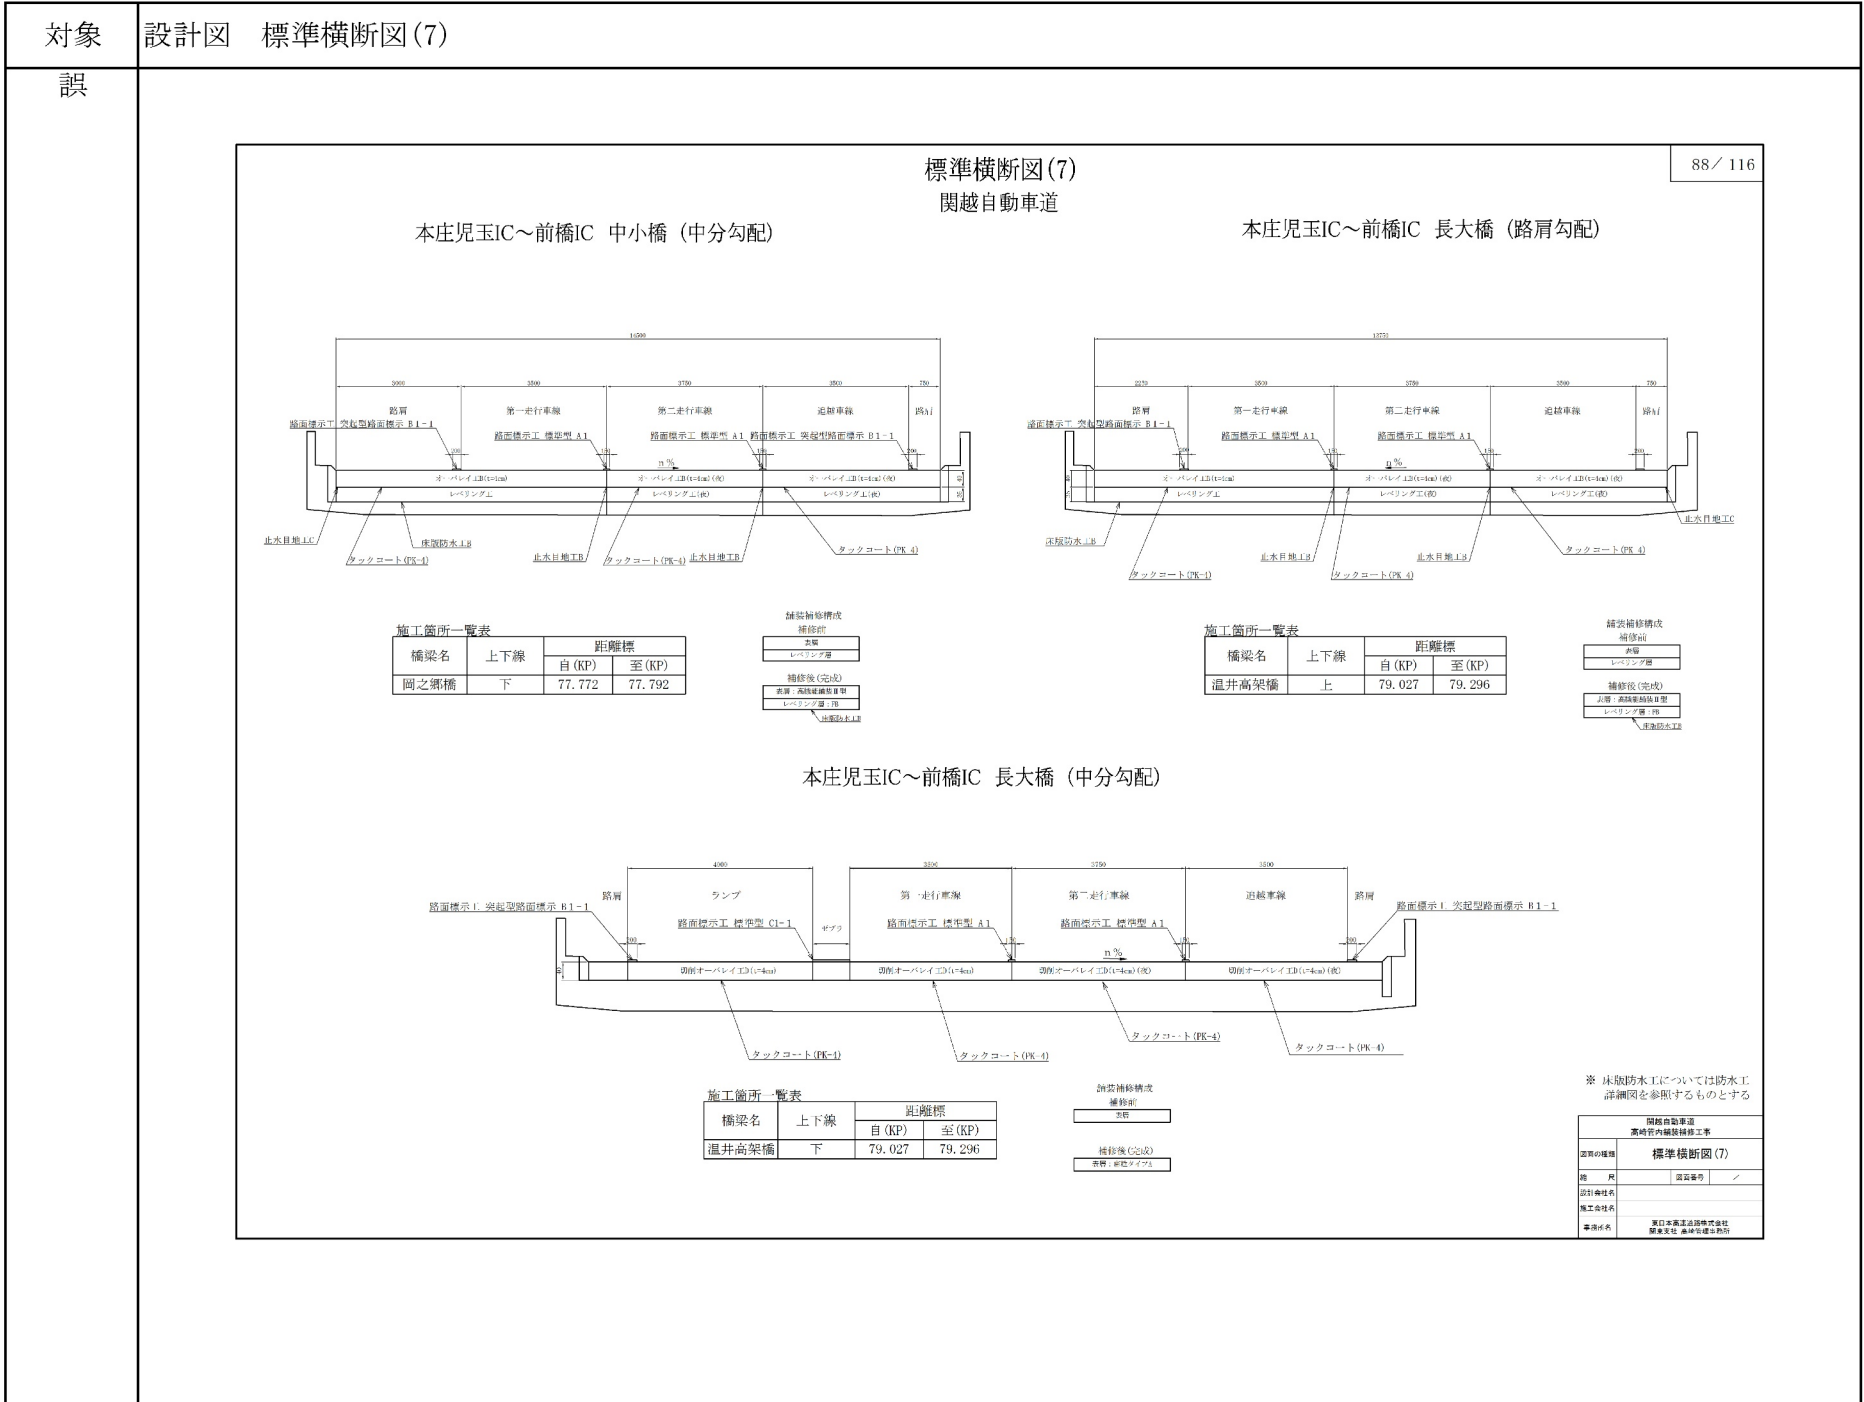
対象　設計図　標準横断図(7)

誤

標準横断図(7)
関越自動車道

88／116

本庄児玉IC～前橋IC　中小橋（中分勾配）

本庄児玉IC～前橋IC　長大橋（路肩勾配）

10500

3000　3500　3750　3500　750

路肩　第一走行車線　第二走行車線　追越車線　路肩

路面標示工 突起型路面標示 B1-1
路面標示工 標準型 A1
路面標示工 標準型 A1　路面標示工 突起型路面標示 B1-1

n%

オーバレイ工B(t=4cm)　オーバレイ工B(t=4cm)(夜)　オーバレイ工B(t=4cm)(夜)
レベリング工　レベリング工(夜)　レベリング工(夜)

止水目地工C　床版防水工B　タックコート(PK-4)　止水目地工B　タックコート(PK-4)　止水目地工B　タックコート(PK-4)

12750

2250　3500　3750　3500　750

路肩　第一走行車線　第二走行車線　追越車線　路肩

路面標示工 突起型路面標示 B1-1
路面標示工 標準型 A1
路面標示工 標準型 A1

n%

オーバレイ工B(t=4cm)　オーバレイ工B(t=4cm)(夜)　オーバレイ工B(t=4cm)(夜)
レベリング工　レベリング工(夜)　レベリング工(夜)

床版防水工B　止水目地工C　止水目地工B　止水目地工B　タックコート(PK-4)　タックコート(PK-4)　タックコート(PK-4)

施工箇所一覧表

| 橋梁名 | 上下線 | 距離標 自(KP) | 距離標 至(KP) |
|---|---|---|---|
| 岡之郷橋 | 下 | 77.772 | 77.792 |

舗装補修構成
補修前
表層
レベリング層
補修後(完成)
表層：高機能舗装Ⅱ型
レベリング層：FB
床版防水工B

施工箇所一覧表

| 橋梁名 | 上下線 | 距離標 自(KP) | 距離標 至(KP) |
|---|---|---|---|
| 温井高架橋 | 上 | 79.027 | 79.296 |

舗装補修構成
補修前
表層
レベリング層
補修後(完成)
表層：高機能舗装Ⅱ型
レベリング層：FB
床版防水工B

本庄児玉IC～前橋IC　長大橋（中分勾配）

4000　3500　3750　3500

路肩　ランプ　第一走行車線　第二走行車線　追越車線　路肩

路面標示工 突起型路面標示 B1-1
路面標示工 標準型 C1-1
ゼブラ
路面標示工 標準型 A1
路面標示工 標準型 A1
路面標示工 突起型路面標示 B1-1

n%

切削オーバレイ工D(t=4cm)　切削オーバレイ工D(t=4cm)　切削オーバレイ工D(t=4cm)(夜)　切削オーバレイ工D(t=4cm)(夜)

タックコート(PK-4)　タックコート(PK-4)　タックコート(PK-4)　タックコート(PK-4)

施工箇所一覧表

| 橋梁名 | 上下線 | 距離標 自(KP) | 距離標 至(KP) |
|---|---|---|---|
| 温井高架橋 | 下 | 79.027 | 79.296 |

舗装補修構成
補修前
表層
補修後(完成)
表層：密粒タイプA

※ 床版防水工については防水工詳細図を参照するものとする

関越自動車道
高崎管内舗装補修工事
図面の種類　標準横断図(7)
縮尺　図面番号
設計会社名
施工会社名
事務所名　東日本高速道路株式会社 関東支社 高崎管理事務所